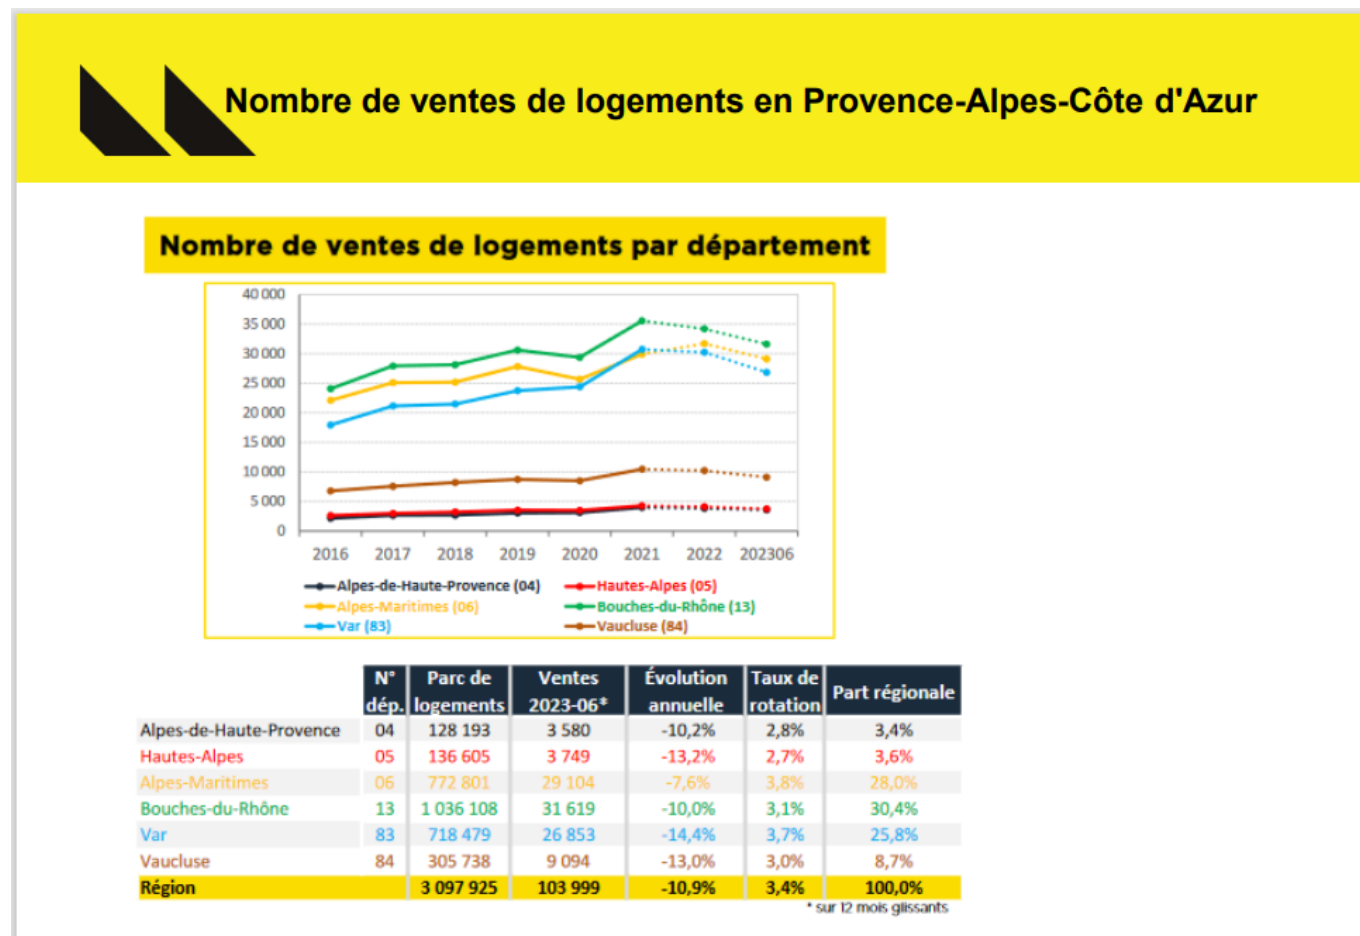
Nombre de ventes de logements en Provence-Alpes-Côte d'Azur

Nombre de ventes de logements par département

40 000
35 000
30 000
25 000
20 000
15 000
10 000
5 000
0

2016 2017 2018 2019 2020 2021 2022 202306

Alpes-de-Haute-Provence (04)
Hautes-Alpes (05)
Alpes-Maritimes (06)
Bouches-du-Rhône (13)
Var (83)
Vaucluse (84)

| | N° dép. | Parc de logements | Ventes 2023-06* | Évolution annuelle | Taux de rotation | Part régionale |
|---|---|---|---|---|---|---|
| Alpes-de-Haute-Provence | 04 | 128 193 | 3 580 | -10,2% | 2,8% | 3,4% |
| Hautes-Alpes | 05 | 136 605 | 3 749 | -13,2% | 2,7% | 3,6% |
| Alpes-Maritimes | 06 | 772 801 | 29 104 | -7,6% | 3,8% | 28,0% |
| Bouches-du-Rhône | 13 | 1 036 108 | 31 619 | -10,0% | 3,1% | 30,4% |
| Var | 83 | 718 479 | 26 853 | -14,4% | 3,7% | 25,8% |
| Vaucluse | 84 | 305 738 | 9 094 | -13,0% | 3,0% | 8,7% |
| Région | | 3 097 925 | 103 999 | -10,9% | 3,4% | 100,0% |

* sur 12 mois glissants